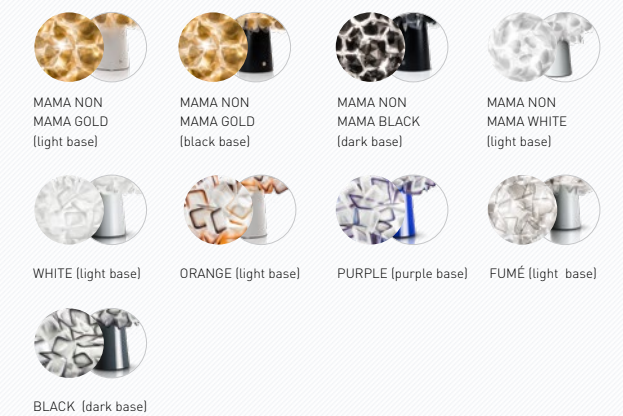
MAMA NON
MAMA GOLD
(light base)

MAMA NON
MAMA GOLD
(black base)

MAMA NON
MAMA BLACK
(dark base)

MAMA NON
MAMA WHITE
(light base)

WHITE (light base)

ORANGE (light base)

PURPLE (purple base)

FUMÉ (light base)

BLACK (dark base)